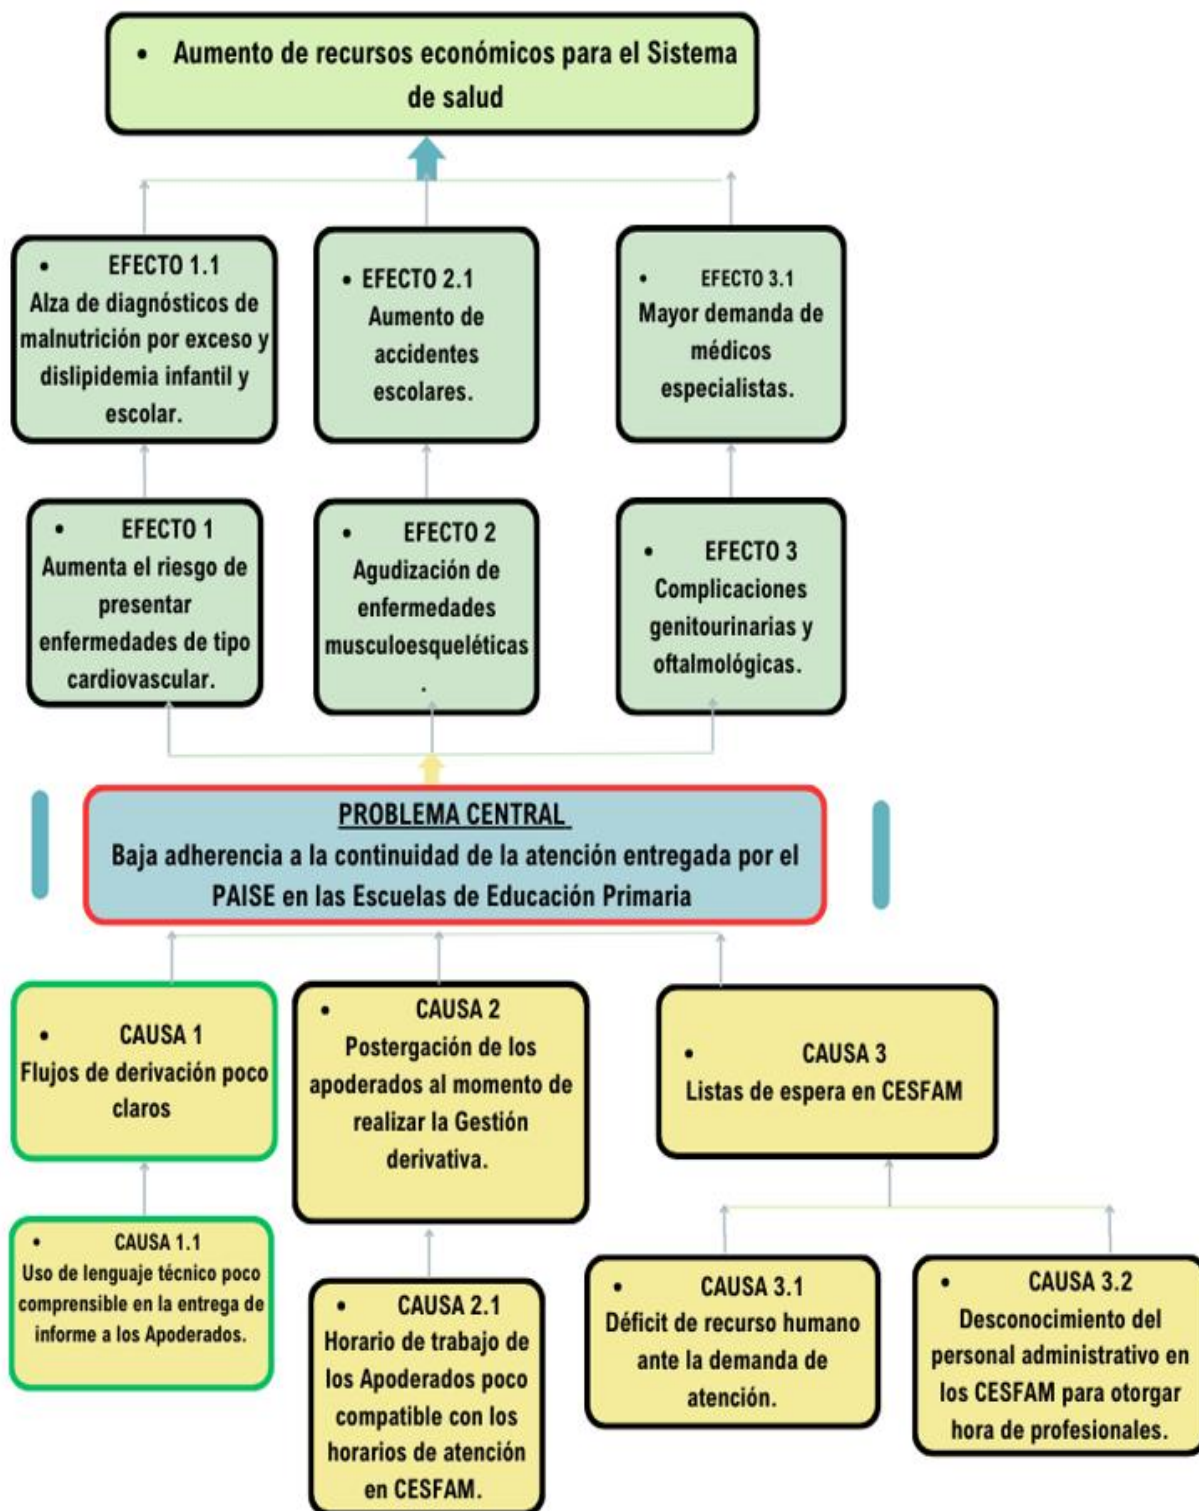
• Aumento de recursos económicos para el Sistema de salud

• EFECTO 1.1
Alza de diagnósticos de malnutrición por exceso y dislipidemia infantil y escolar.

• EFECTO 2.1
Aumento de accidentes escolares.

• EFECTO 3.1
Mayor demanda de médicos especialistas.

• EFECTO 1
Aumenta el riesgo de presentar enfermedades de tipo cardiovascular.

• EFECTO 2
Agudización de enfermedades musculoesqueléticas.

• EFECTO 3
Complicaciones genitourinarias y oftalmológicas.

PROBLEMA CENTRAL
Baja adherencia a la continuidad de la atención entregada por el PAISE en las Escuelas de Educación Primaria

• CAUSA 1
Flujos de derivación poco claros

• CAUSA 2
Postergación de los apoderados al momento de realizar la Gestión derivativa.

• CAUSA 3
Listas de espera en CESFAM

• CAUSA 1.1
Uso de lenguaje técnico poco comprensible en la entrega de informe a los Apoderados.

• CAUSA 2.1
Horario de trabajo de los Apoderados poco compatible con los horarios de atención en CESFAM.

• CAUSA 3.1
Déficit de recurso humano ante la demanda de atención.

• CAUSA 3.2
Desconocimiento del personal administrativo en los CESFAM para otorgar hora de profesionales.